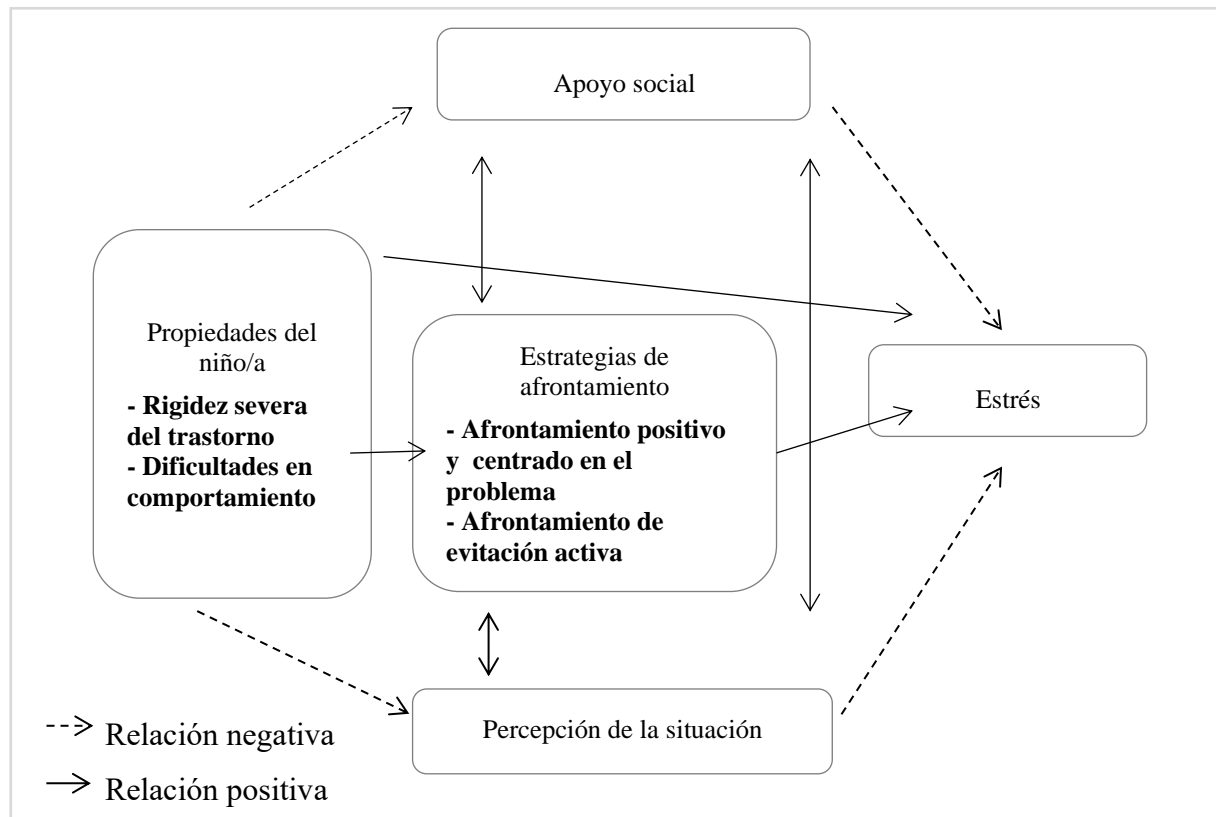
Apoyo social

Propiedades del niño/a

- Rigidez severa del trastorno
- Dificultades en comportamiento

Estrategias de afrontamiento

- Afrontamiento positivo y centrado en el problema
- Afrontamiento de evitación activa

Estrés

Percepción de la situación

Relación negativa

Relación positiva